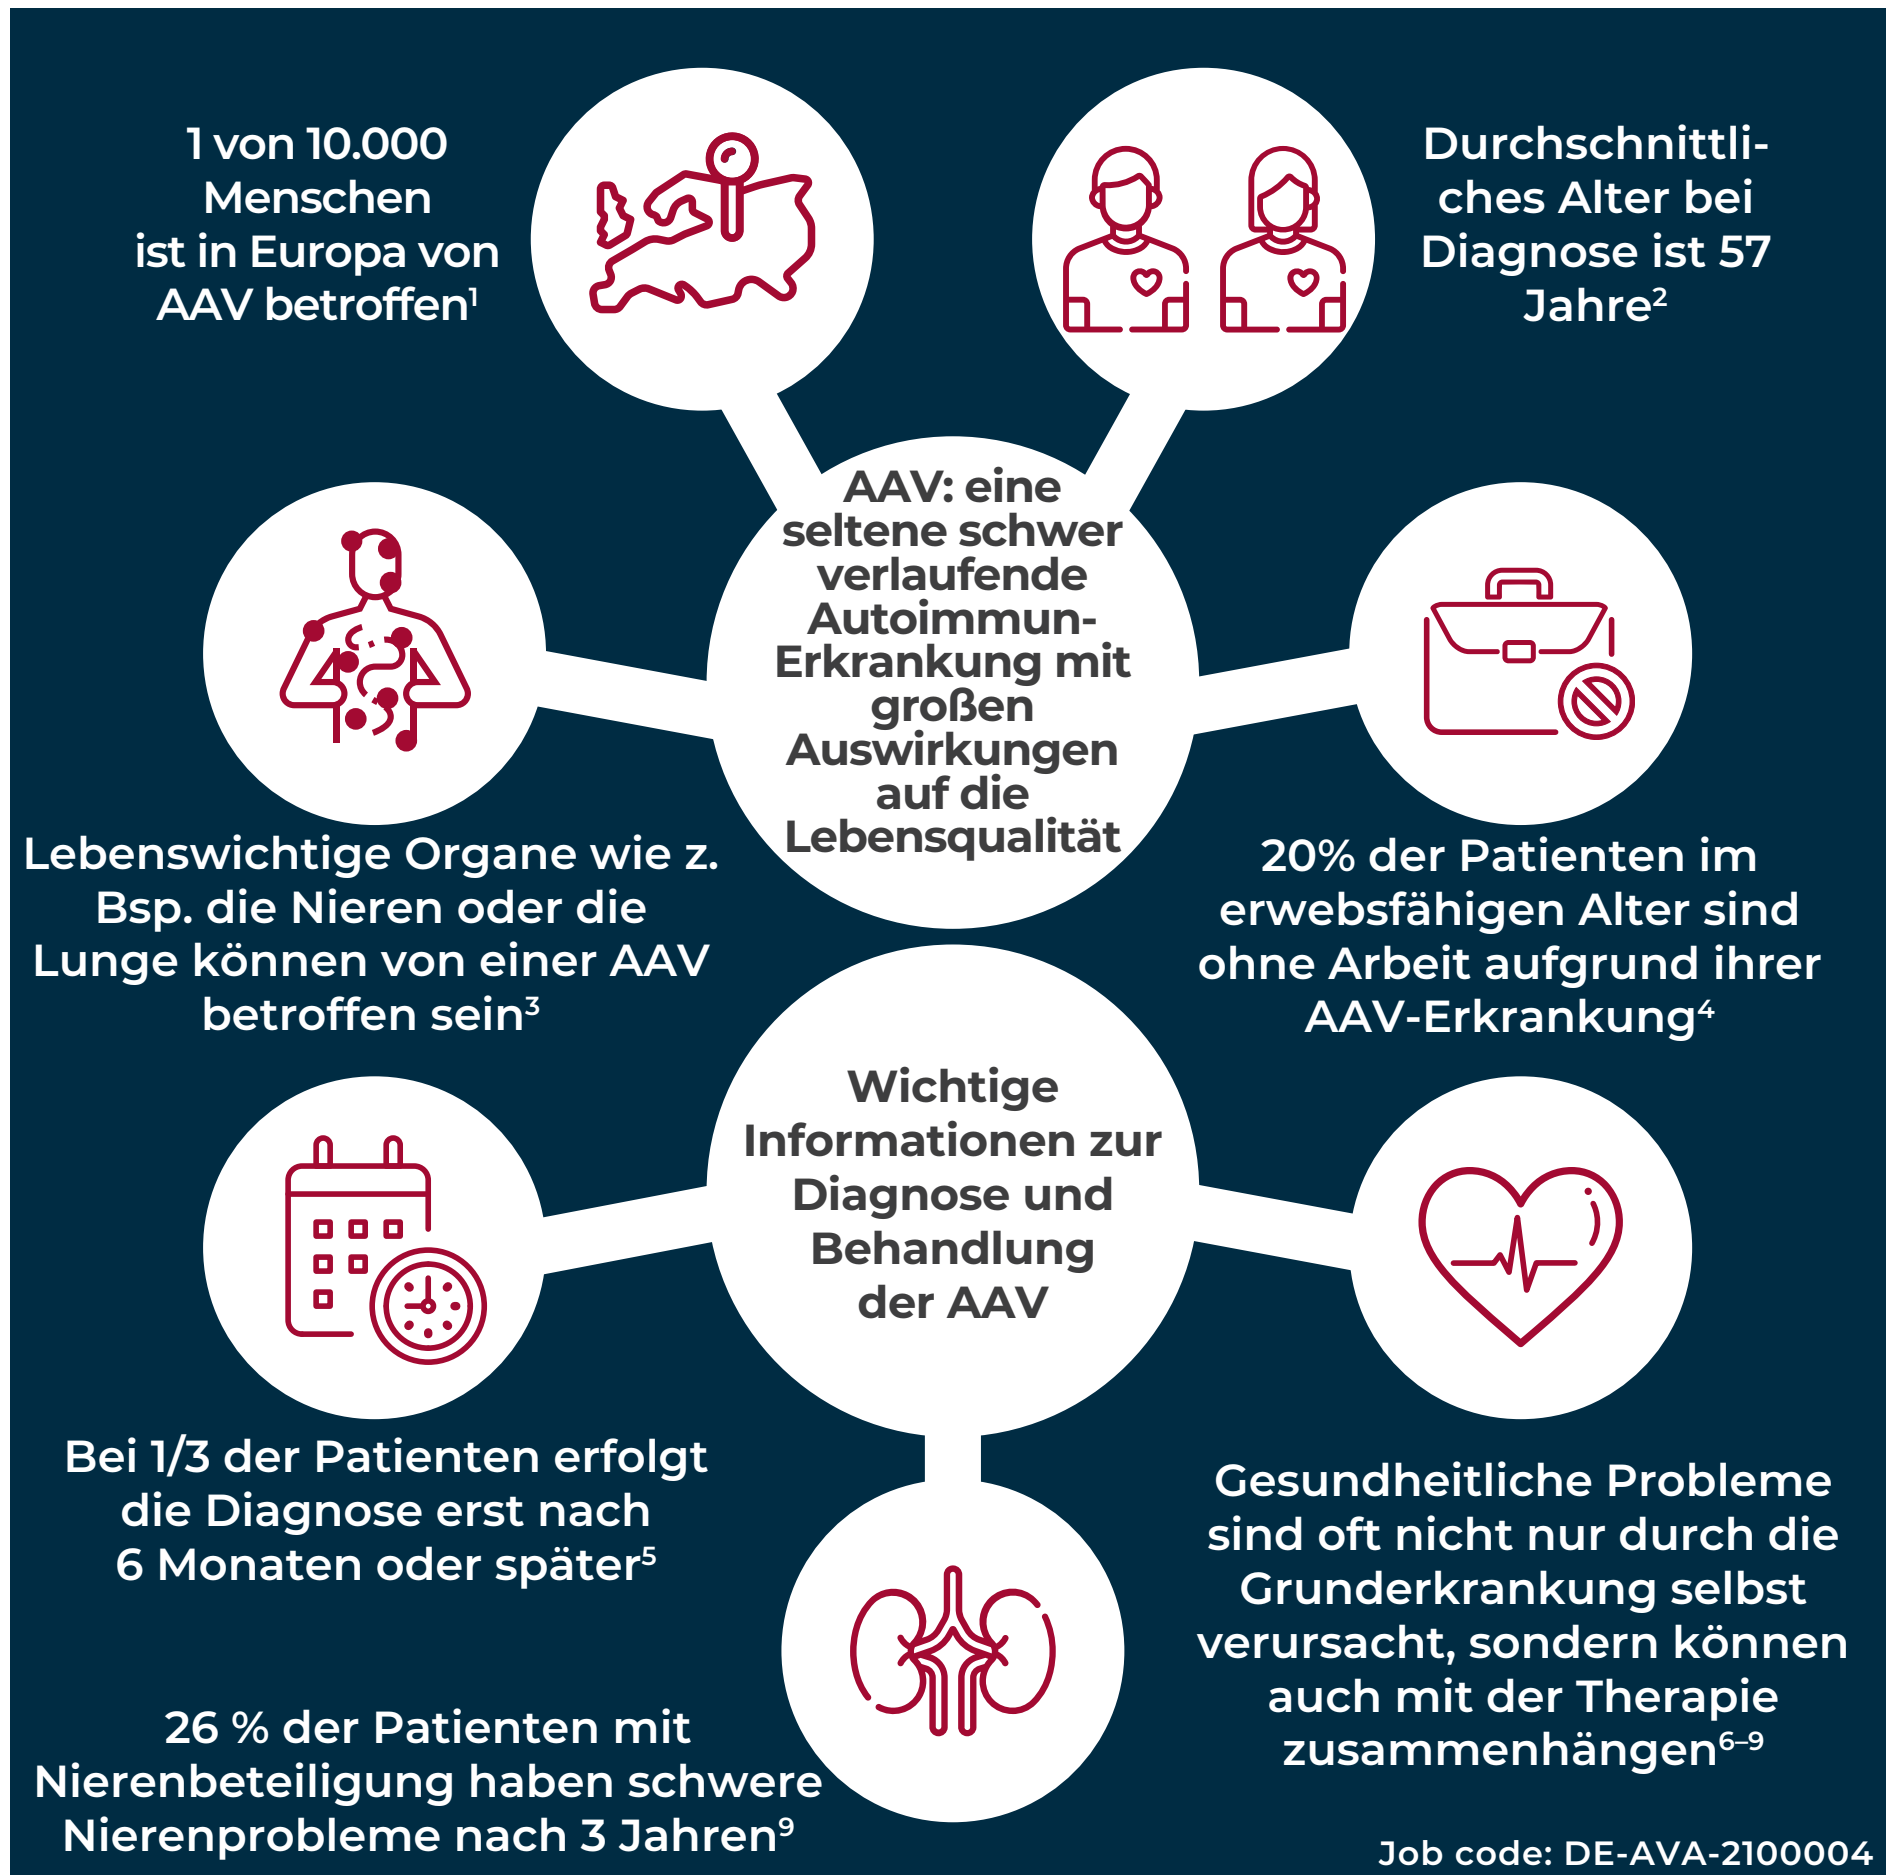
1 von 10.000 Menschen ist in Europa von AAV betroffen¹

Durchschnittliches Alter bei Diagnose ist 57 Jahre²

AAV: eine seltene schwer verlaufende Autoimmun-Erkrankung mit großen Auswirkungen auf die Lebensqualität

Lebenswichtige Organe wie z. Bsp. die Nieren oder die Lunge können von einer AAV betroffen sein³

20% der Patienten im erwebsfähigen Alter sind ohne Arbeit aufgrund ihrer AAV-Erkrankung⁴

Wichtige Informationen zur Diagnose und Behandlung der AAV

Bei 1/3 der Patienten erfolgt die Diagnose erst nach 6 Monaten oder später⁵

Gesundheitliche Probleme sind oft nicht nur durch die Grunderkrankung selbst verursacht, sondern können auch mit der Therapie zusammenhängen⁶⁻⁹

26 % der Patienten mit Nierenbeteiligung haben schwere Nierenprobleme nach 3 Jahren⁹

Job code: DE-AVA-2100004